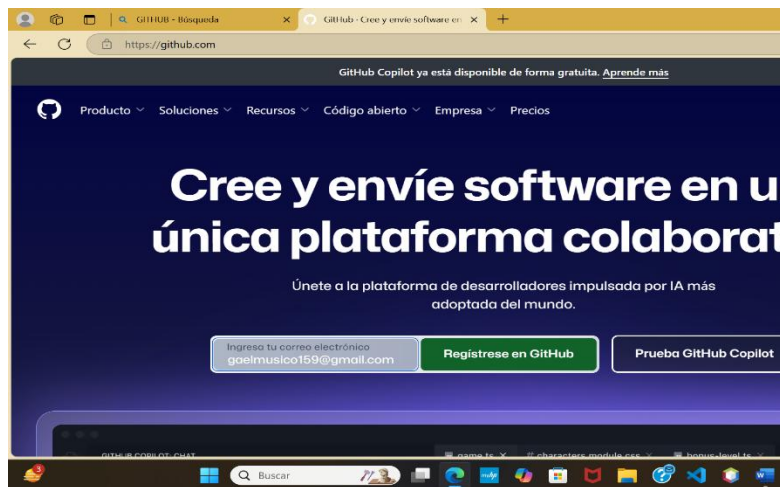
GITHUB - Búsqueda
GitHub - Cree y envíe software en
https://github.com

GitHub Copilot ya está disponible de forma gratuita. Aprende más

Producto Soluciones Recursos Código abierto Empresa Precios

Cree y envíe software en u
única plataforma colaborat

Únete a la plataforma de desarrolladores impulsada por IA más adoptada del mundo.

Ingresa tu correo electrónico
gaelmusico159@gmail.com
Regístrese en GitHub
Prueba GitHub Copilot

GITHUB COPILOT: CHAT
game.ts
characters.module.css
bonus-level.ts

Buscar